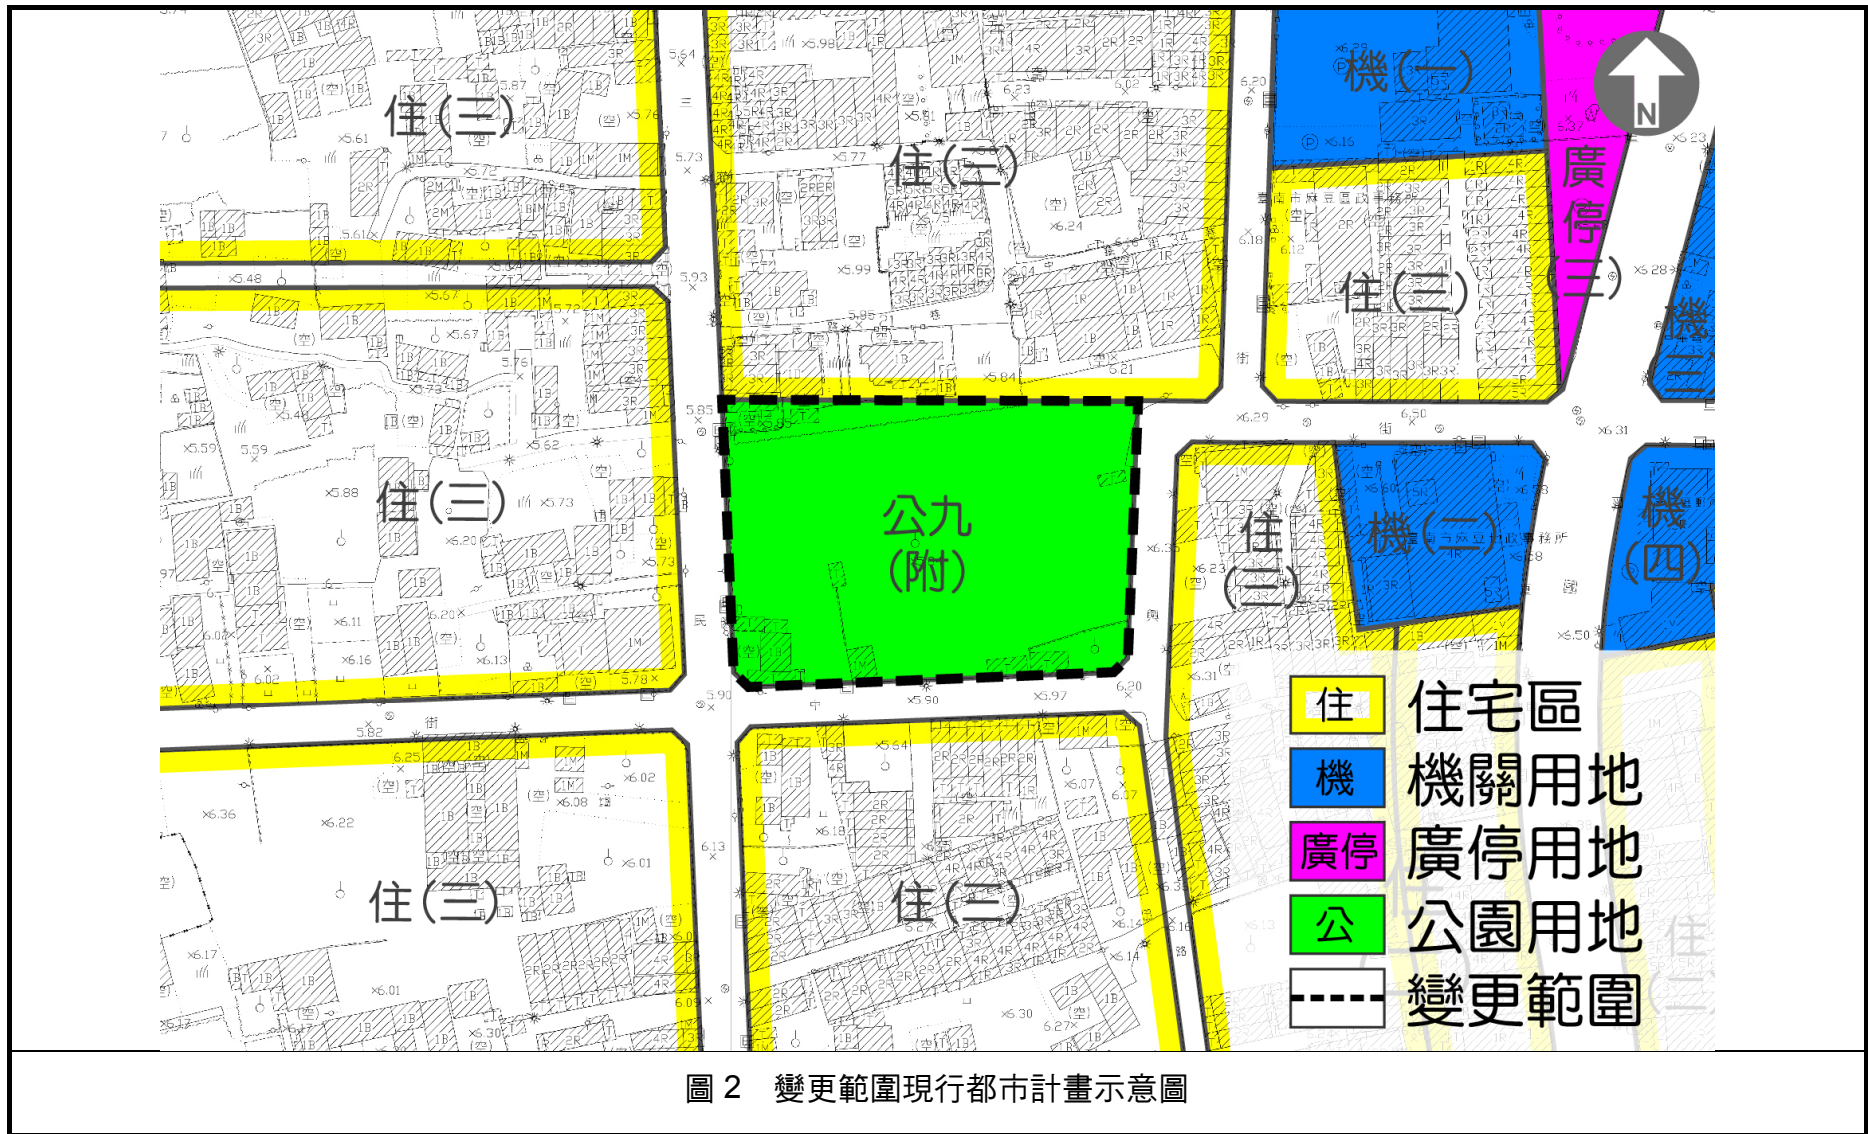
住(三)

住(三)

機(一)

廣停(三)

N

住(三)

機(三)

住(三)

公九(附)

住(二)

機(二)

機(四)

住(三)

住(三)

| 住 | 住宅區 |
|---|---|
| 機 | 機關用地 |
| 廣停 | 廣停用地 |
| 公 | 公園用地 |
|  | 變更範圍 |

圖 2　變更範圍現行都市計畫示意圖